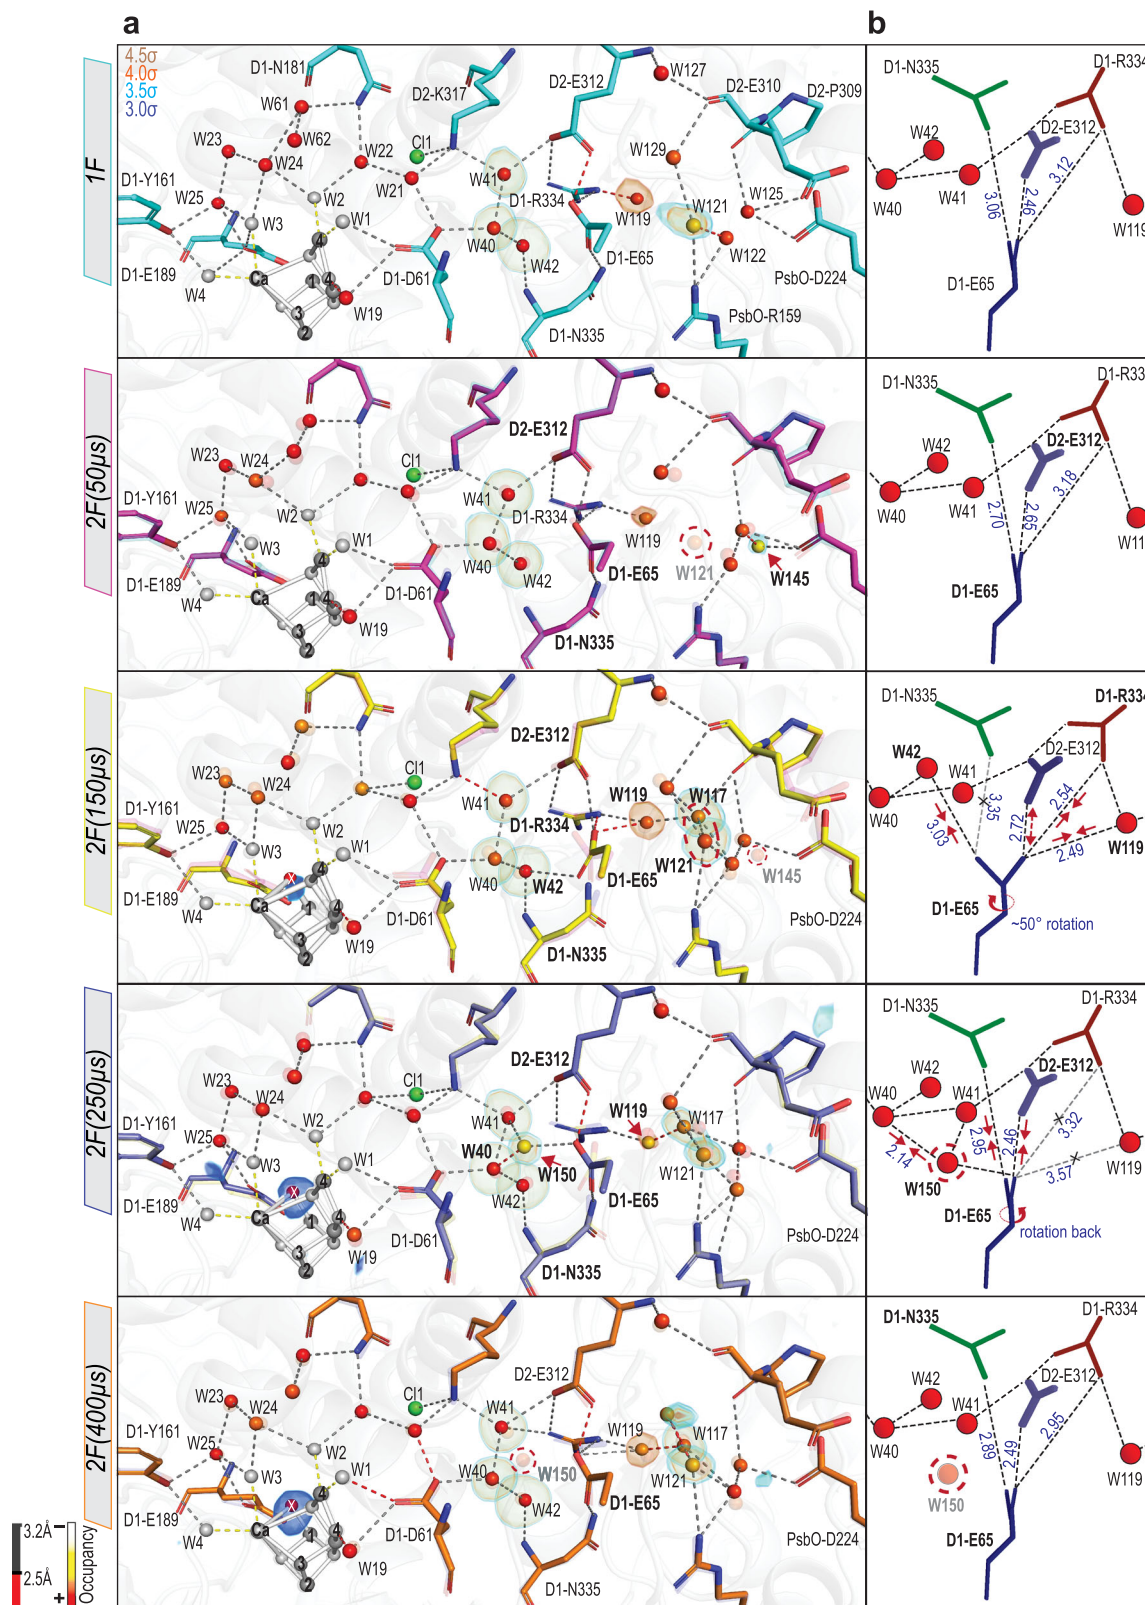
a

b

4.5σ
4.0σ
3.5σ
3.0σ

1F

D1-N181 W61 W62 W23 W24 W22 Cl1 D2-K317 D2-E312 W127 D2-E310 D2-P309 D1-Y161 W25 W2 W21 W41 W129 W3 W1 D1-R334 W119 W121 W125 D1-E189 W4 Ca 4 1 3 2 D1-D61 W19 W40 W42 D1-E65 W122 PsbO-D224 D1-N335 PsbO-R159

D1-N335 D1-R334 W42 D2-E312 W40 W41 3.06 2.46 3.12 W119 D1-E65

2F(50μs)

W23 W24 D2-E312 Cl1 D1-Y161 W25 W2 W41 D1-R334 W119 W3 W1 W40 W42 D1-E65 W121 W145 D1-E189 W4 Ca D1-D61 W19 D1-N335

D1-N335 D1-R334 W42 D2-E312 W40 W41 2.70 2.65 3.18 W119 D1-E65

2F(150μs)

D2-E312 W23 W24 Cl1 D1-Y161 W25 W2 W41 W119 W117 W3 W1 D1-R334 W121 W145 X D1-E189 W4 Ca W40 W42 D1-E65 D1-D61 W19 PsbO-D224 D1-N335

D1-N335 D1-R334 W42 W41 D2-E312 W40 3.35 3.03 2.72 2.54 2.49 W119 D1-E65 ~50° rotation

2F(250μs)

D2-E312 W23 W24 Cl1 W2 D1-Y161 W25 W41 W119 W117 W3 W1 W40 W150 W121 D1-E65 X D1-E189 W4 Ca W42 D1-D61 W19 PsbO-D224 D1-N335

D1-N335 D1-R334 W42 W40 W41 D2-E312 2.95 2.46 3.32 2.14 W150 3.57 W119 D1-E65 rotation back

2F(400μs)

D2-E312 Cl1 W23 W24 D1-Y161 W25 W2 W41 W119 W117 W3 W1 W40 W150 W121 D1-E65 X D1-E189 W4 Ca W42 D1-D61 W19 PsbO-D224 D1-N335

D1-N335 D1-R334 W42 W41 D2-E312 W40 2.89 2.49 2.95 W119 W150 D1-E65

3.2Å
2.5Å
Occupancy
-
+